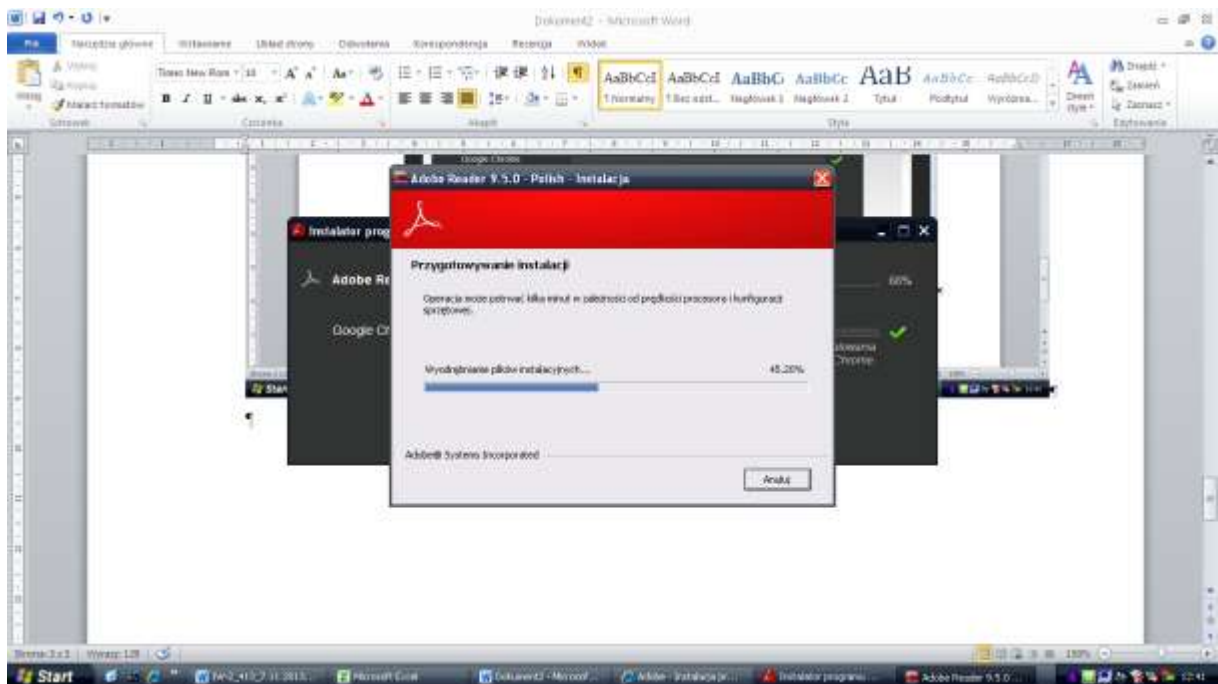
Dokument2 - Microsoft Word

Plik Narzędzia główne Wstawianie Układ strony Odwołania Korespondencja Recenzja Widok

Wklej Kopiuj Malarz formatów Schowek

Times New Roman 10 A A Aa

B I U abe x, x² A

Czcionka

Akapit

AaBbCcI AaBbCcI AaBbC AaBbCc AaB AaBbCc AaBbCcD

¶ Normalny ¶ Bez odst... Nagłówek 1 Nagłówek 2 Tytuł Podtytuł Wyróżnie...

Zmień style

Style

Znajdź Zamień Zaznacz

Edytowanie

Google Chrome

Adobe Reader 9.5.0 - Polish - Instalacja

Instalator prog

Adobe Re

Google Cr

Przygotowywanie instalacji

Operacja może potrwać kilka minut w zależności od prędkości procesora i konfiguracji sprzętowej.

Wyodrębnianie plików instalacyjnych...

45.20%

66%

Adobe® Systems Incorporated

Anuluj

Strona: 1 z 1 Wyrazy: 128

150%

Start

Microsoft Excel

Dokument2 - Microsof...

Adobe - Instalacja pr...

Instalator programu ...

Adobe Reader 9.5.0 ...

12:41